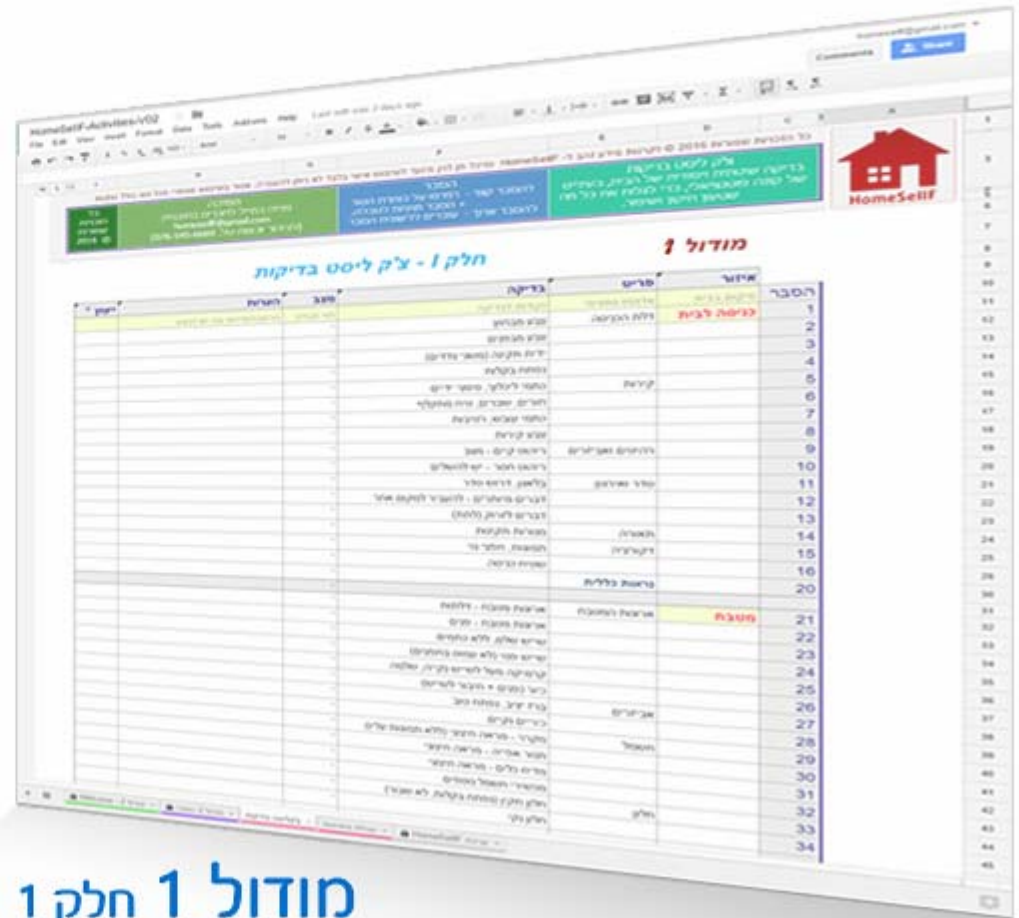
HomeSelf-Activities-V02

File Edit View Insert Format Data Tools Add-ons Help

Comments Share

HomeSelf

מודול 1

חלק 1 - צ'ק ליסט בדיקות

| הסבר | איזור | פריט | בדיקה | סוג | הערות | יעוץ |
|---|---|---|---|---|---|---|
| 1 | כניסה לבית | דלת הכניסה | | | | |
| 2 | | | | | | |
| 3 | | | | | | |
| 4 | | | | | | |
| 5 | | קירות | | | | |
| 6 | | | | | | |
| 7 | | | | | | |
| 8 | | | | | | |
| 9 | | | | | | |
| 10 | | | | | | |
| 11 | | | | | | |
| 12 | | | | | | |
| 13 | | | | | | |
| 14 | | | | | | |
| 15 | | | | | | |
| 16 | | | | | | |
| 20 | | | | | | |
| 21 | מטבח | | | | | |
| 22 | | | | | | |
| 23 | | | | | | |
| 24 | | | | | | |
| 25 | | | | | | |
| 26 | | | | | | |
| 27 | | | | | | |
| 28 | | | | | | |
| 29 | | | | | | |
| 30 | | | | | | |
| 31 | | | | | | |
| 32 | | | | | | |
| 33 | | | | | | |
| 34 | | | | | | |

מודול 1 חלק 1